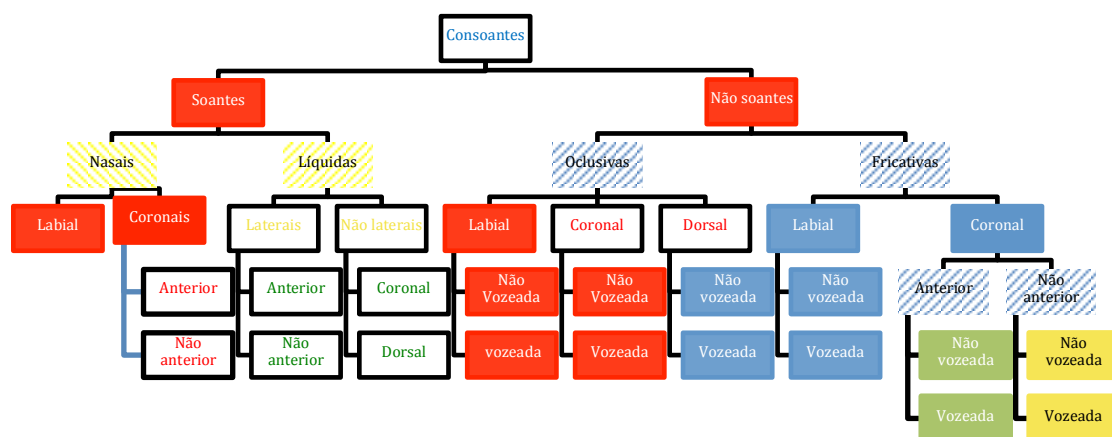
Consoantes

Soantes

Não soantes

Nasais

Líquidas

Oclusivas

Fricativas

Labial

Coronais

Anterior

Não anterior

Laterais

Anterior

Não anterior

Não laterais

Coronal

Dorsal

Labial

Não Vozeada

vozeada

Coronal

Não Vozeada

Vozeada

Dorsal

Não vozeada

Vozeada

Labial

Não vozeada

Vozeada

Coronal

Anterior

Não vozeada

Vozeada

Não anterior

Não vozeada

Vozeada